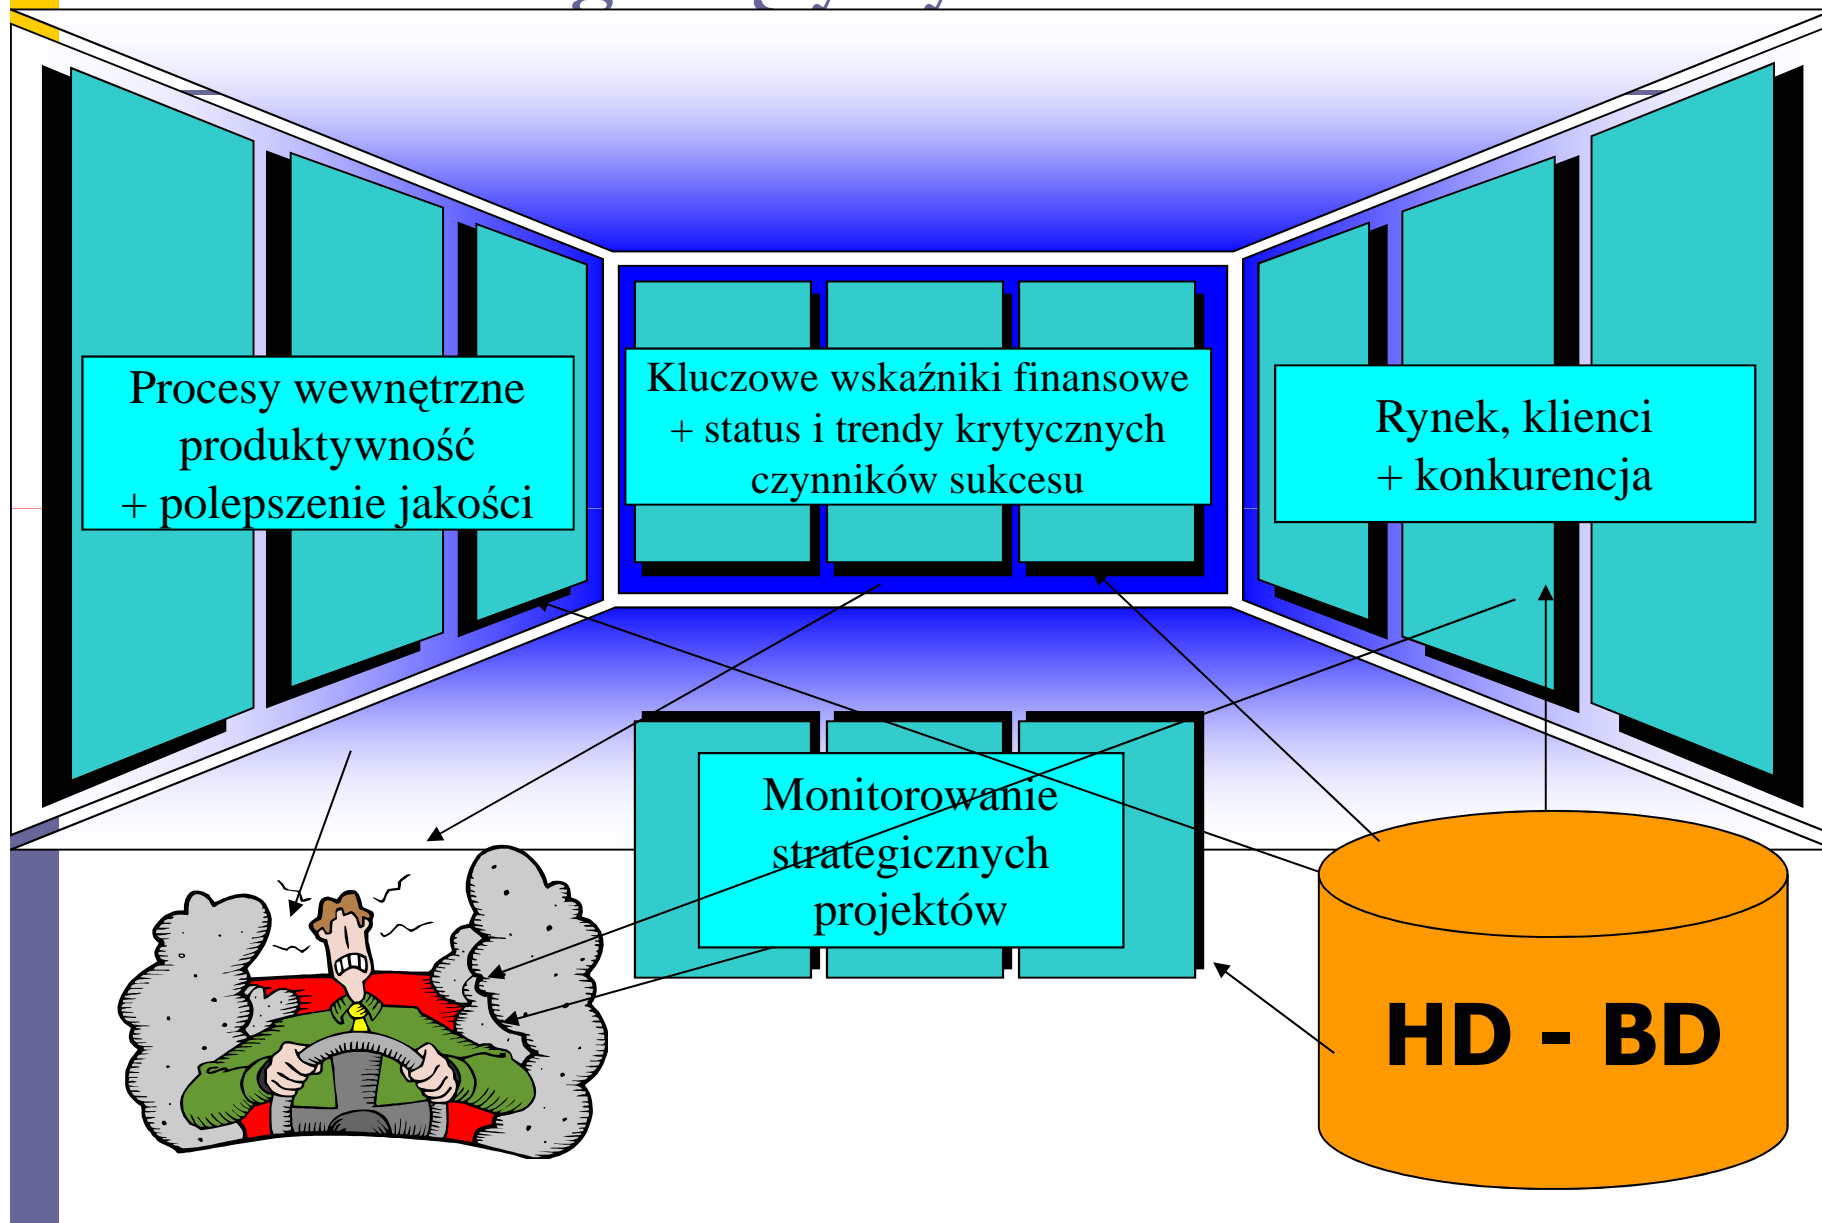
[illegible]

Procesy wewnętrzne produktywność + polepszenie jakości

Kluczowe wskaźniki finansowe + status i trendy krytycznych czynników sukcesu

Rynek, klienci + konkurencja

Monitorowanie strategicznych projektów

HD - BD